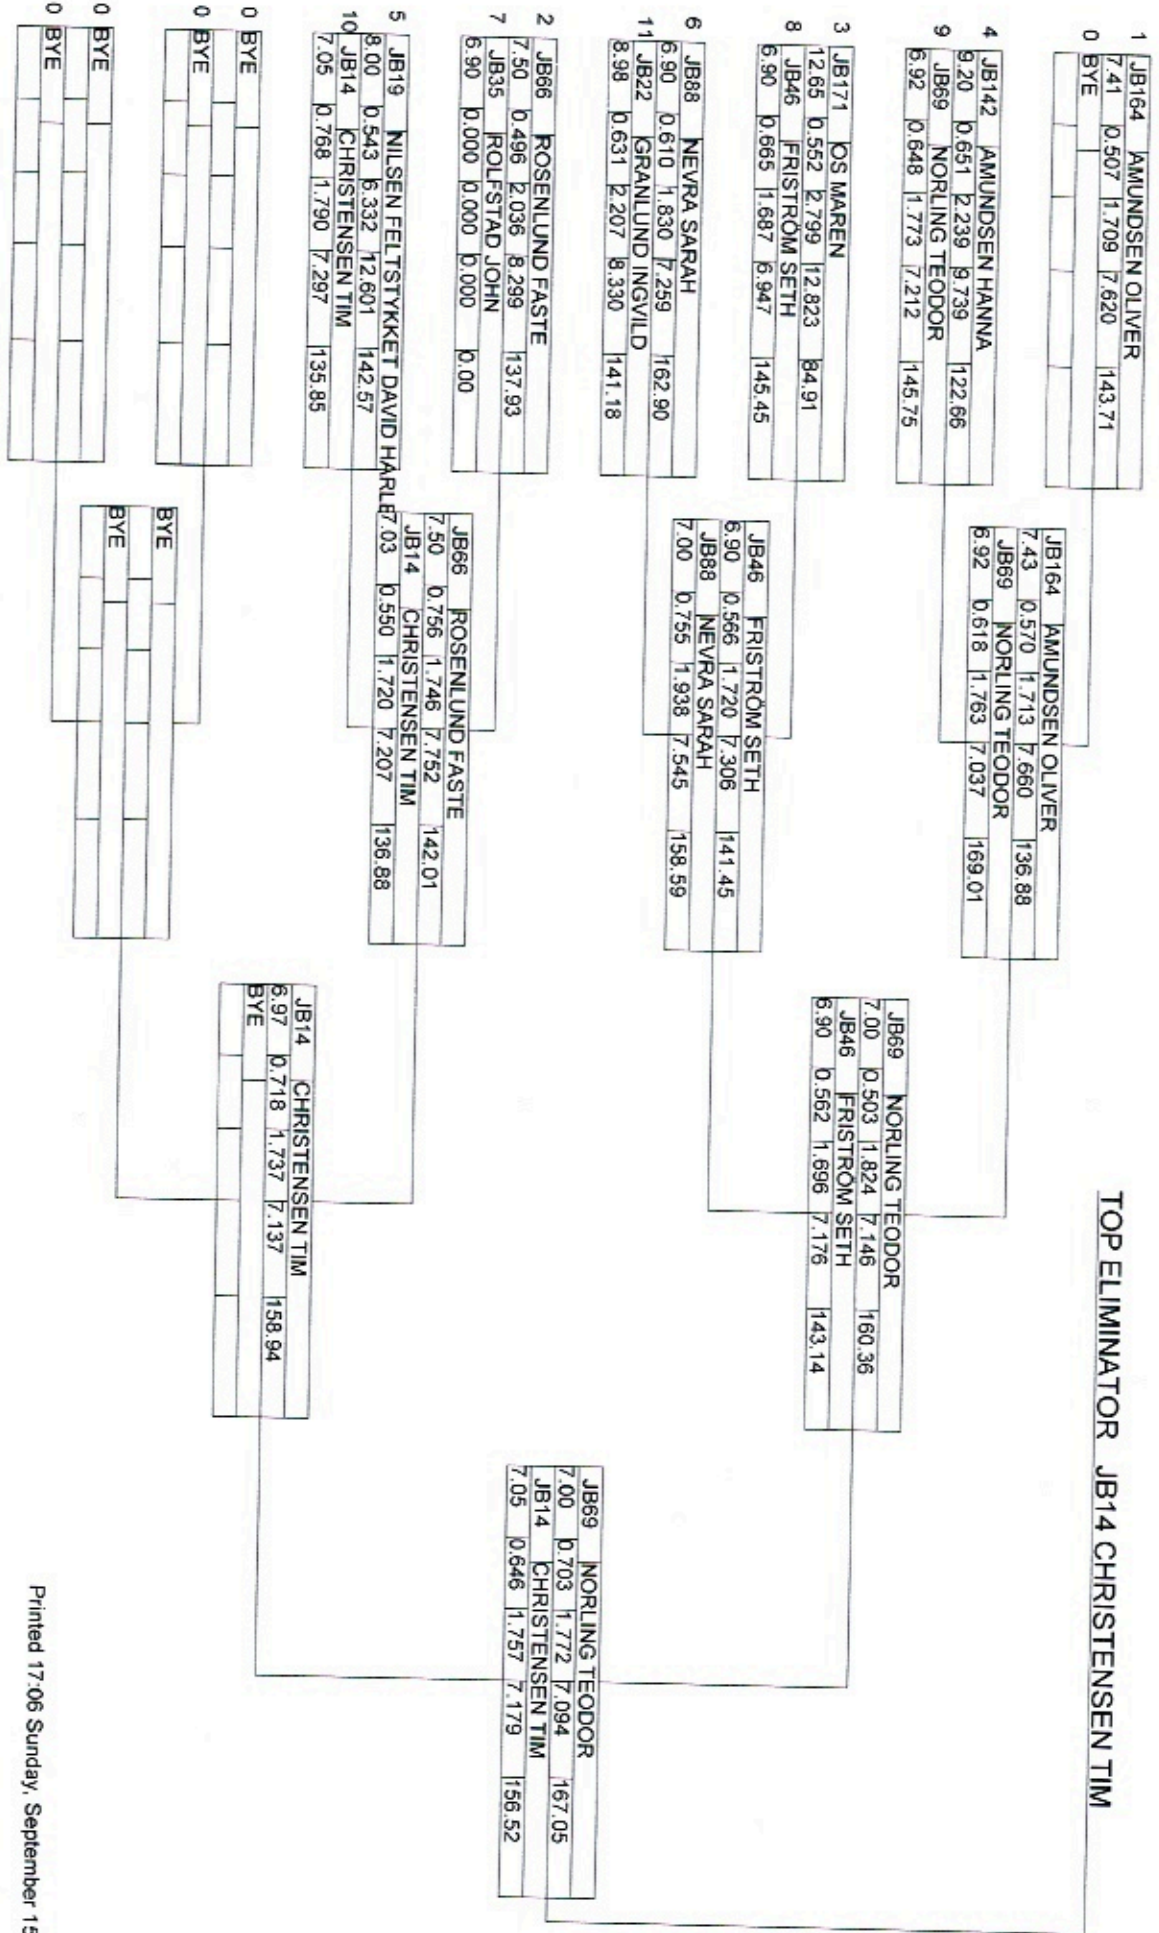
TOP ELIMINATOR JB14 CHRISTENSEN TIM

1 JB164 AMUNDSEN OLIVER
7.41 0.507 1.709 7.620 143.71
0 BYE

4 JB142 AMUNDSEN HANNA
9.20 0.651 2.239 9.739 122.66
9 JB69 NORLING TEODOR
6.92 0.648 1.773 7.212 145.75

3 JB171 OS MAREN
12.65 0.552 2.799 12.823 84.91
8 JB46 FRISTRÖM SETH
6.90 0.665 1.687 6.947 145.45

6 JB88 NEVRA SARAH
6.90 0.610 1.830 7.259 162.90
11 JB22 GRANLUND INGVILD
8.98 0.631 2.207 8.330 141.18

2 JB66 ROSENLUND FASTE
7.50 0.496 2.036 8.299 137.93
7 JB35 ROLFSTAD JOHN
6.90 0.000 0.000 0.000 0.00

5 JB19 NILSEN FELTSTYKKET DAVID HARLE
8.00 0.543 6.332 12.601 142.57
10 JB14 CHRISTENSEN TIM
7.05 0.768 1.790 7.297 135.85

0 BYE
0 BYE

0 BYE
0 BYE

JB164 AMUNDSEN OLIVER
7.43 0.570 1.713 7.660 136.88
JB69 NORLING TEODOR
6.92 0.618 1.763 7.037 169.01

JB46 FRISTRÖM SETH
6.90 0.566 1.720 7.306 141.45
JB88 NEVRA SARAH
7.00 0.755 1.938 7.545 158.59

JB66 ROSENLUND FASTE
7.50 0.756 1.746 7.752 142.01
JB14 CHRISTENSEN TIM
7.03 0.550 1.720 7.207 136.88

BYE
BYE

JB69 NORLING TEODOR
7.00 0.503 1.824 7.146 160.36
JB46 FRISTRÖM SETH
6.90 0.562 1.696 7.176 143.14

JB14 CHRISTENSEN TIM
6.97 0.718 1.737 7.137 158.94
BYE

JB69 NORLING TEODOR
7.00 0.703 1.772 7.094 167.05
JB14 CHRISTENSEN TIM
7.05 0.646 1.757 7.179 156.52

Printed 17:06 Sunday, September 1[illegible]